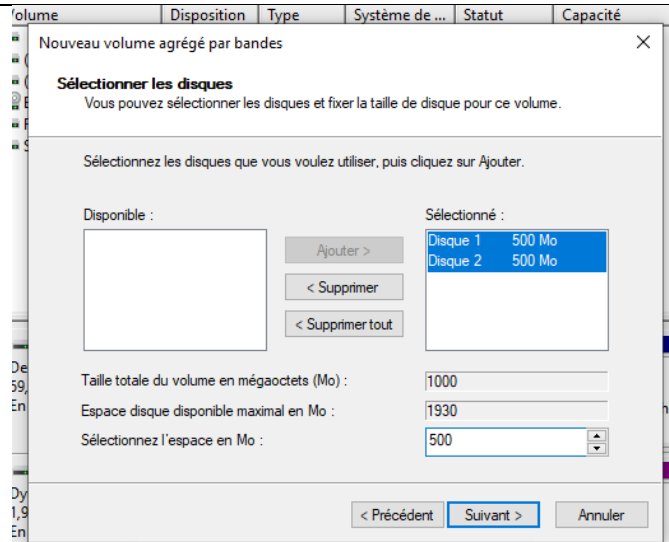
Volume | Disposition | Type | Système de ... | Statut | Capacité

Nouveau volume agrégé par bandes

Sélectionner les disques
Vous pouvez sélectionner les disques et fixer la taille de disque pour ce volume.

Sélectionnez les disques que vous voulez utiliser, puis cliquez sur Ajouter.

Disponible :

Ajouter >
< Supprimer
< Supprimer tout

Sélectionné :
Disque 1 500 Mo
Disque 2 500 Mo

Taille totale du volume en mégaoctets (Mo) : 1000
Espace disque disponible maximal en Mo : 1930
Sélectionnez l'espace en Mo : 500

< Précédent Suivant > Annuler

De
59,
En

Dy
1,9
En